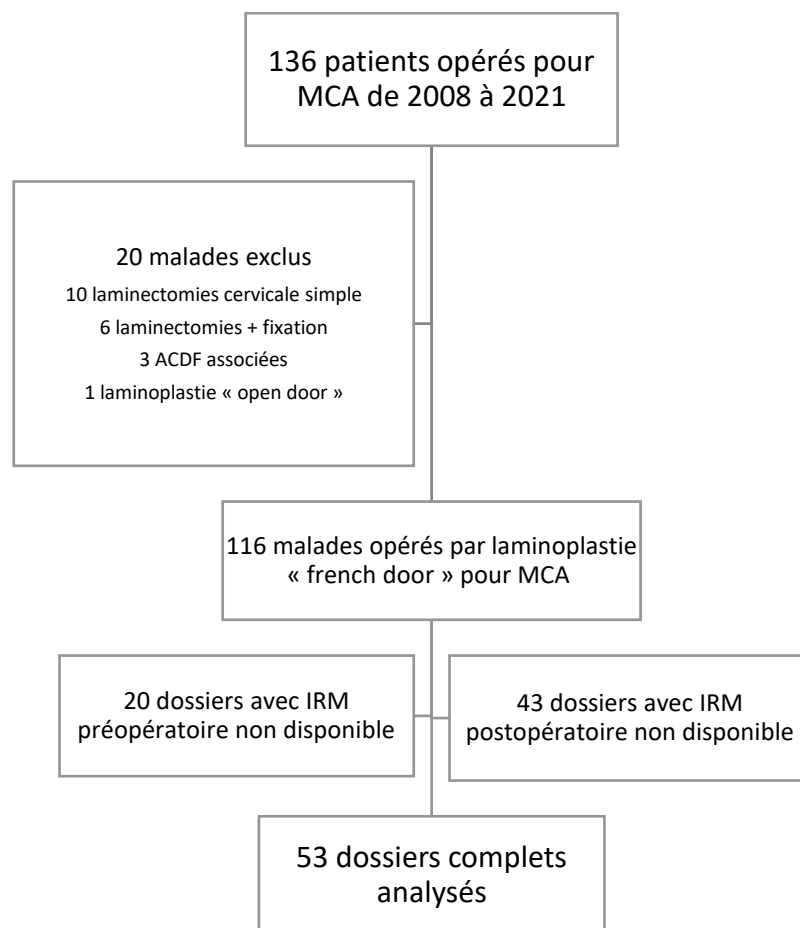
136 patients opérés pour MCA de 2008 à 2021

20 malades exclus
10 laminectomies cervicale simple
6 laminectomies + fixation
3 ACDF associées
1 laminoplastie « open door »

116 malades opérés par laminoplastie « french door » pour MCA

20 dossiers avec IRM préopératoire non disponible

43 dossiers avec IRM postopératoire non disponible

53 dossiers complets analysés